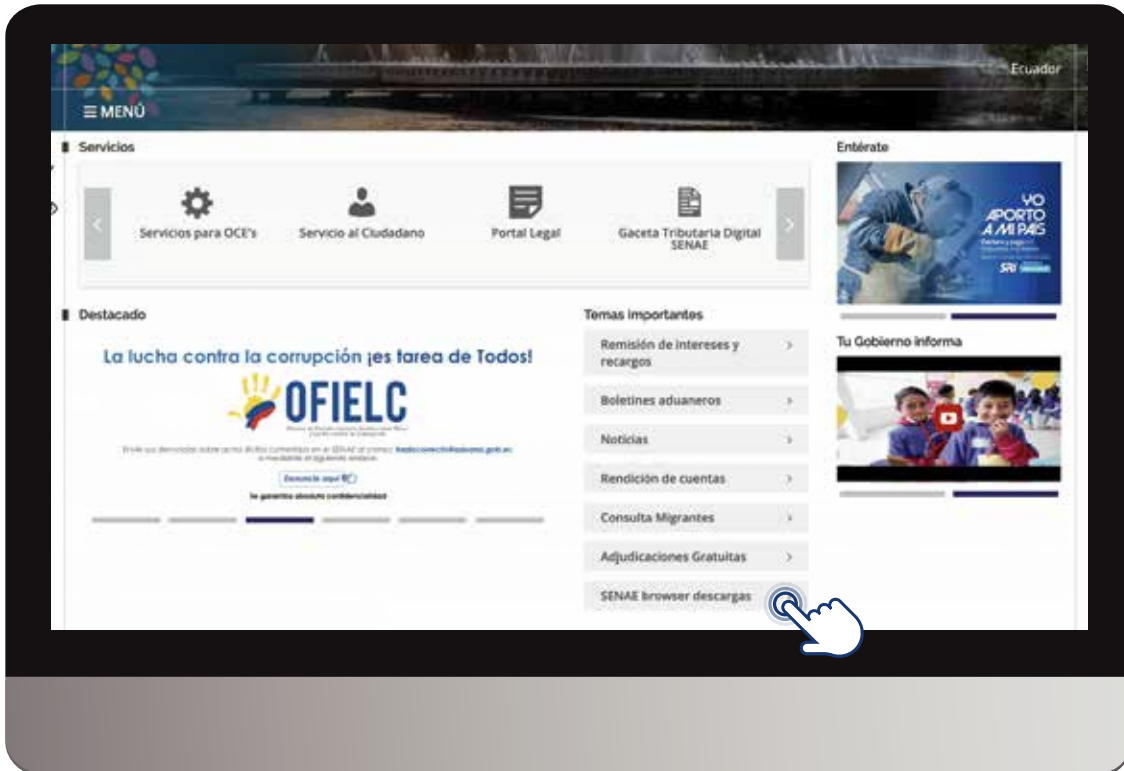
Ecuador

≡ MENÚ

Servicios

Servicios para OCE's

Servicio al Ciudadano

Portal Legal

Gaceta Tributaria Digital SENAE

Entérate

YO APORTO A MI PAÍS

SRI

Destacado

La lucha contra la corrupción ¡es tarea de Todos!

OFIELC

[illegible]

Denuncia aquí

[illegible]

Temas importantes

Remisión de intereses y recargos

Boletines aduaneros

Noticias

Rendición de cuentas

Consulta Migrantes

Adjudicaciones Gratuitas

SENAE browser descargas

Tu Gobierno informa